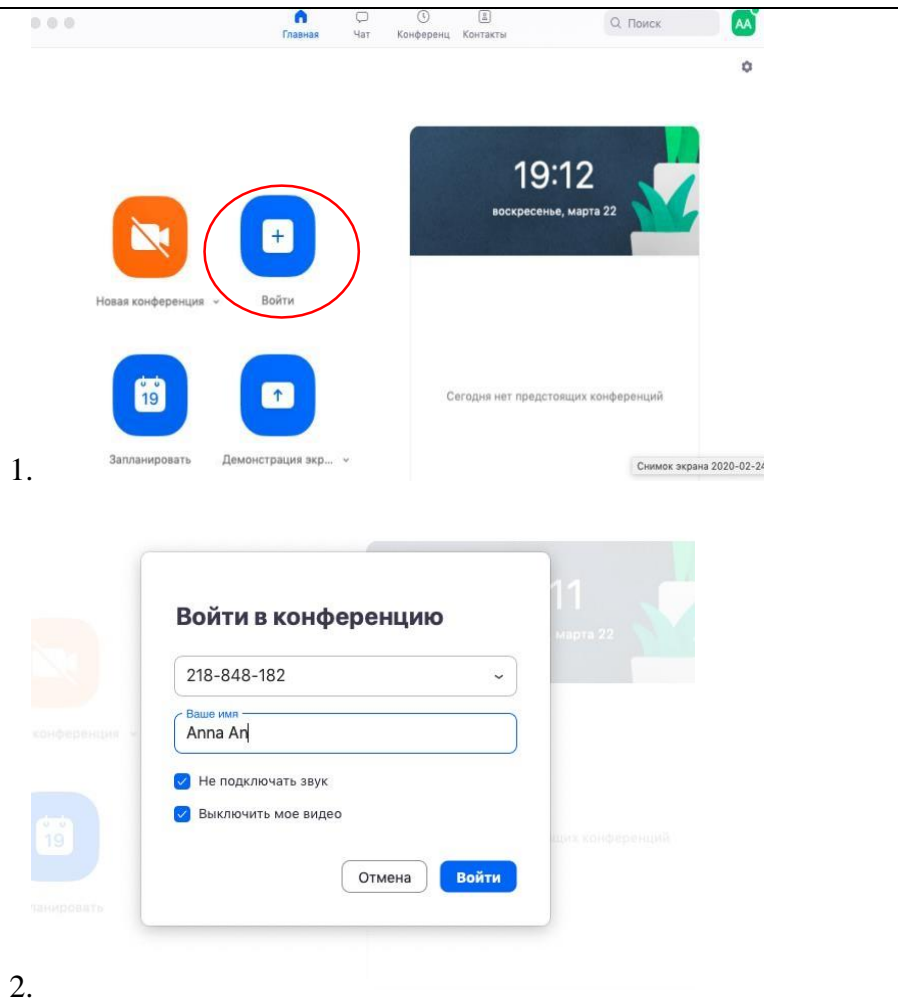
Главная Чат Конференц Контакты

Поиск

AA

19:12

воскресенье, марта 22

Новая конференция

Войти

19

Запланировать

Демонстрация экр...

Сегодня нет предстоящих конференций

Снимок экрана 2020-02-24

1.

Войти в конференцию

218-848-182

Ваше имя

Anna An

Не подключать звук

Выключить мое видео

Отмена

Войти

2.